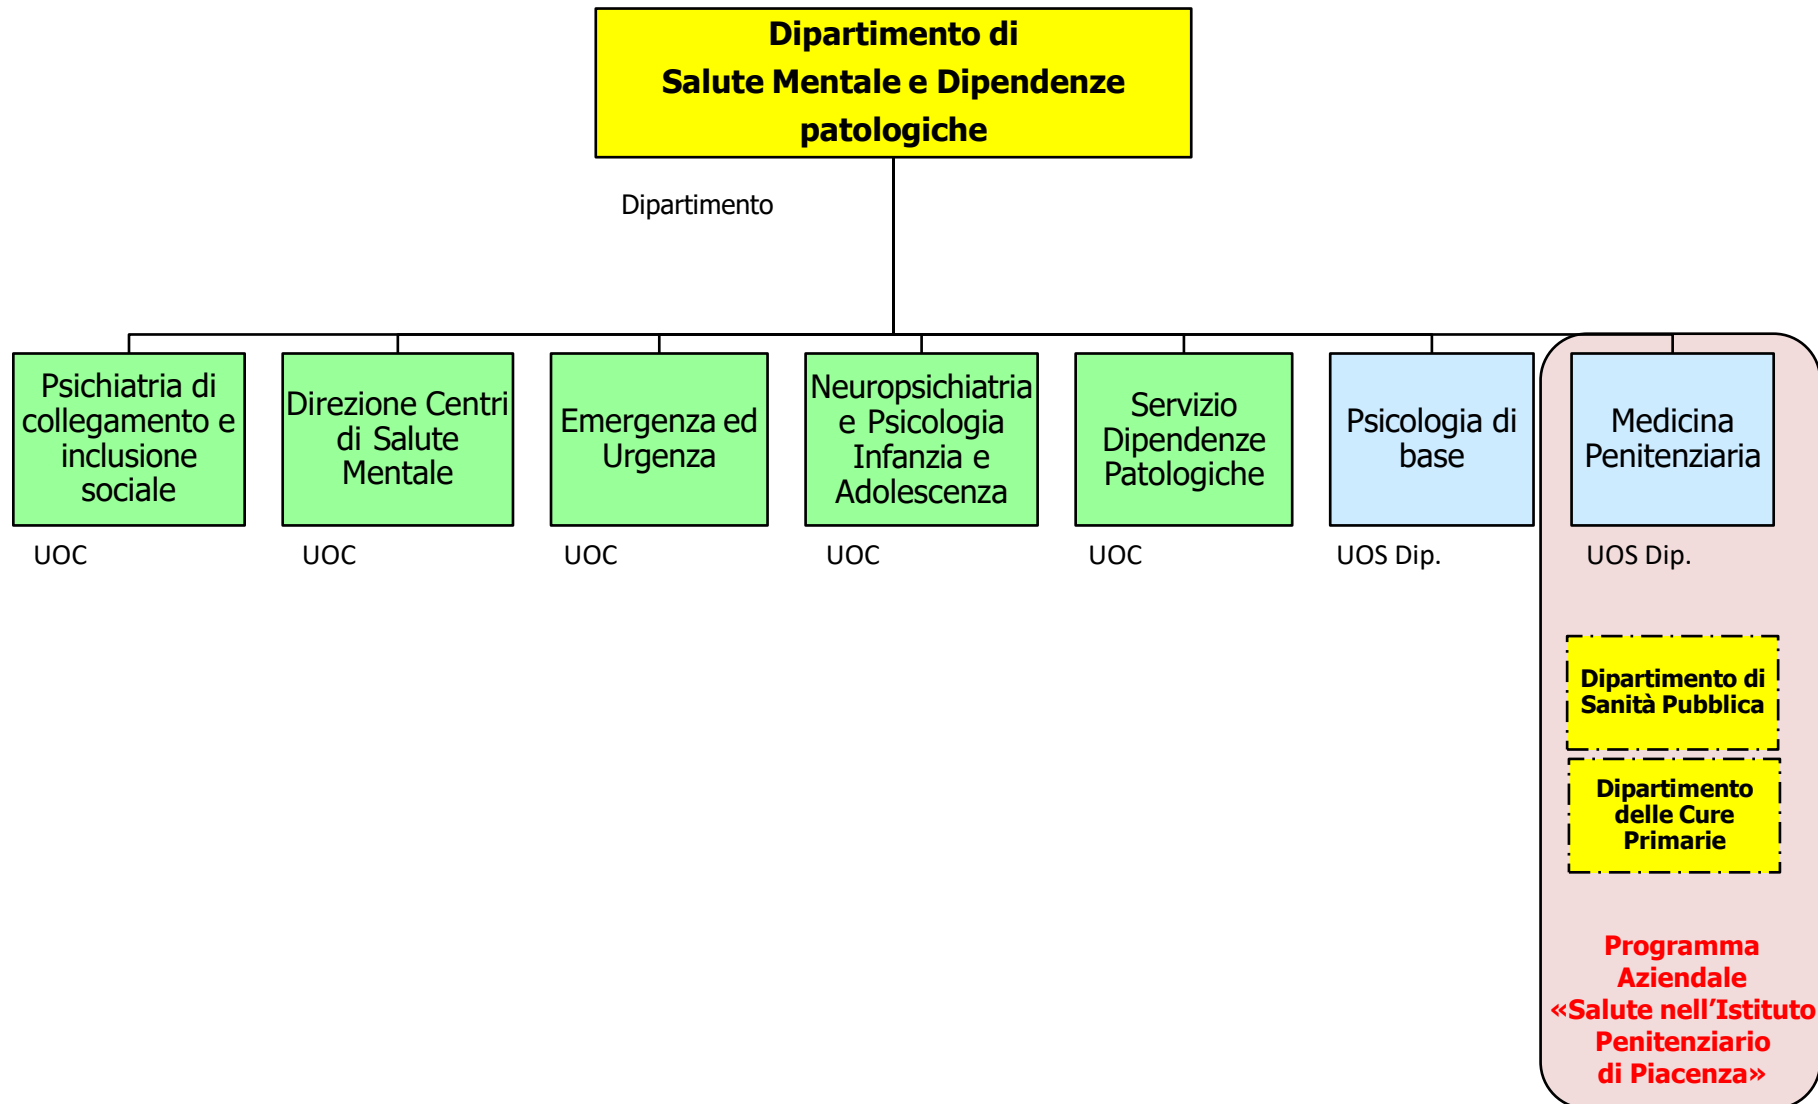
Dipartimento di Salute Mentale e Dipendenze patologiche

Dipartimento

Psichiatria di collegamento e inclusione sociale

UOC

Direzione Centri di Salute Mentale

UOC

Emergenza ed Urgenza

UOC

Neuropsichiatria e Psicologia Infanzia e Adolescenza

UOC

Servizio Dipendenze Patologiche

UOC

Psicologia di base

UOS Dip.

Medicina Penitenziaria

UOS Dip.

Dipartimento di Sanità Pubblica

Dipartimento delle Cure Primarie

Programma Aziendale «Salute nell'Istituto Penitenziario di Piacenza»